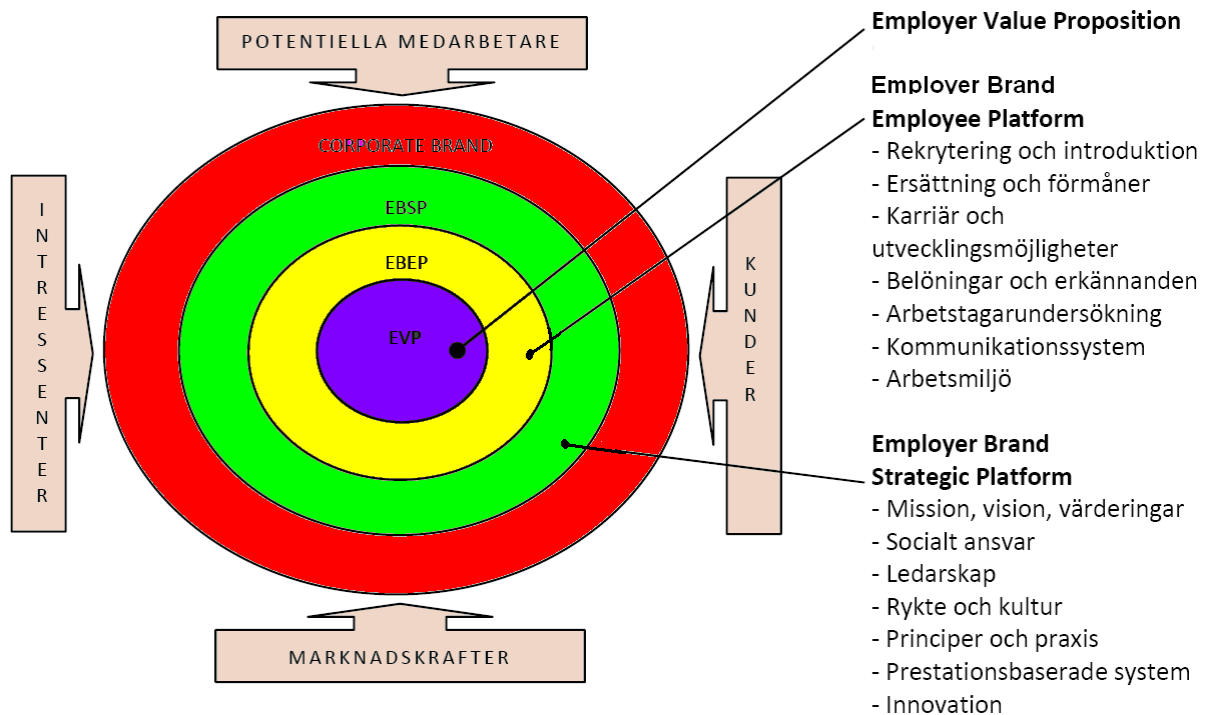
POTENTIELLA MEDARBETARE

INTRESSENTER

CORPORATE BRAND

EBSP

EBEP

EVP

KUNDER

MARKNADSKRAFTER

Employer Value Proposition

Employer Brand
Employee Platform
- Rekrytering och introduktion
- Ersättning och förmåner
- Karriär och utvecklingsmöjligheter
- Belöningar och erkännanden
- Arbetstagarundersökning
- Kommunikationssystem
- Arbetsmiljö

Employer Brand
Strategic Platform
- Mission, vision, värderingar
- Socialt ansvar
- Ledarskap
- Rykte och kultur
- Principer och praxis
- Prestationsbaserade system
- Innovation